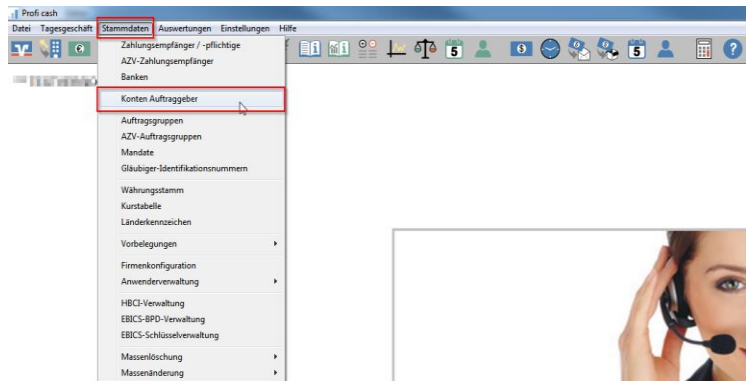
Profi cash

Datei Tagesgeschäft Stammdaten Auswertungen Einstellungen Hilfe

Zahlungsempfänger / -pflichtige
AZV-Zahlungsempfänger
Banken

Konten Auftraggeber

Auftragsgruppen
AZV-Auftragsgruppen
Mandate
Gläubiger-Identifikationsnummern

Währungsstamm
Kurstabelle
Länderkennzeichen

Vorbelegungen

Firmenkonfiguration
Anwenderverwaltung

HBCI-Verwaltung
EBICS-BPD-Verwaltung
EBICS-Schlüsselverwaltung

Massenlöschung
Massenänderung

5

5

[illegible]